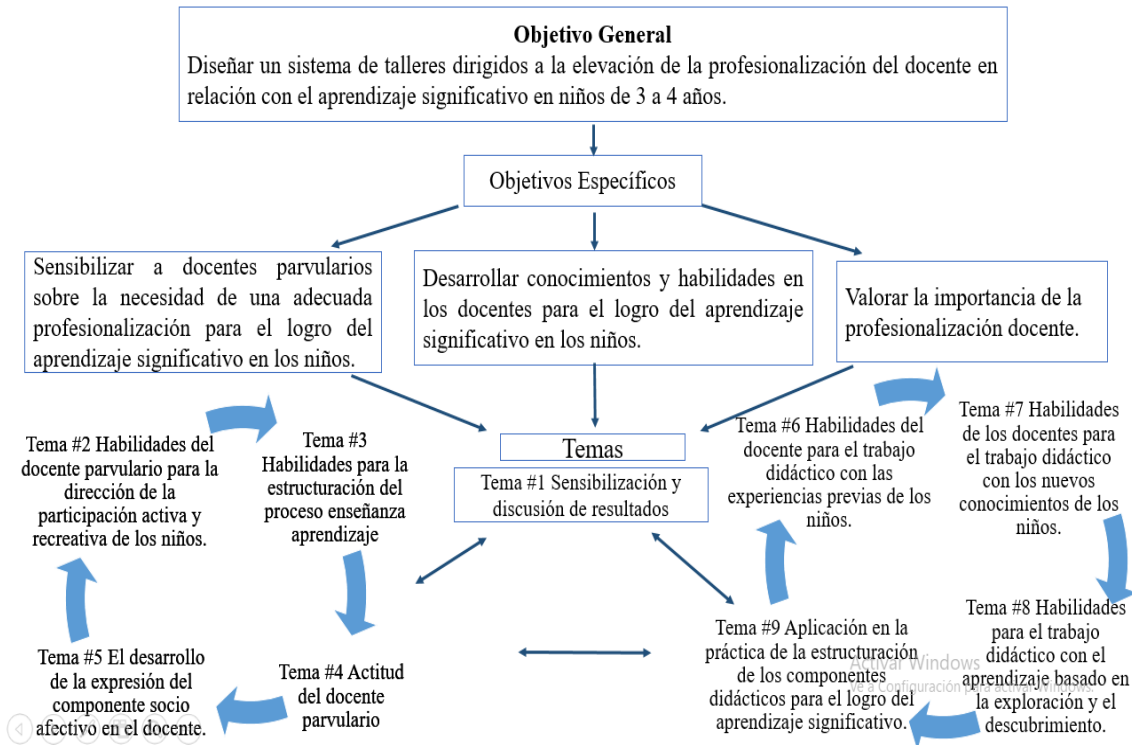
**Objetivo General**
Diseñar un sistema de talleres dirigidos a la elevación de la profesionalización del docente en relación con el aprendizaje significativo en niños de 3 a 4 años.

Objetivos Específicos

Sensibilizar a docentes parvularios sobre la necesidad de una adecuada profesionalización para el logro del aprendizaje significativo en los niños.

Desarrollar conocimientos y habilidades en los docentes para el logro del aprendizaje significativo en los niños.

Valorar la importancia de la profesionalización docente.

Temas

Tema #1 Sensibilización y discusión de resultados

Tema #2 Habilidades del docente parvulario para la dirección de la participación activa y recreativa de los niños.

Tema #3 Habilidades para la estructuración del proceso enseñanza aprendizaje

Tema #4 Actitud del docente parvulario

Tema #5 El desarrollo de la expresión del componente socio afectivo en el docente.

Tema #6 Habilidades del docente para el trabajo didáctico con las experiencias previas de los niños.

Tema #7 Habilidades de los docentes para el trabajo didáctico con los nuevos conocimientos de los niños.

Tema #8 Habilidades para el trabajo didáctico con el aprendizaje basado en la exploración y el descubrimiento.

Tema #9 Aplicación en la práctica de la estructuración de los componentes didácticos para el logro del aprendizaje significativo.

Activar Windows
Ve a Configuración para activar Windows.